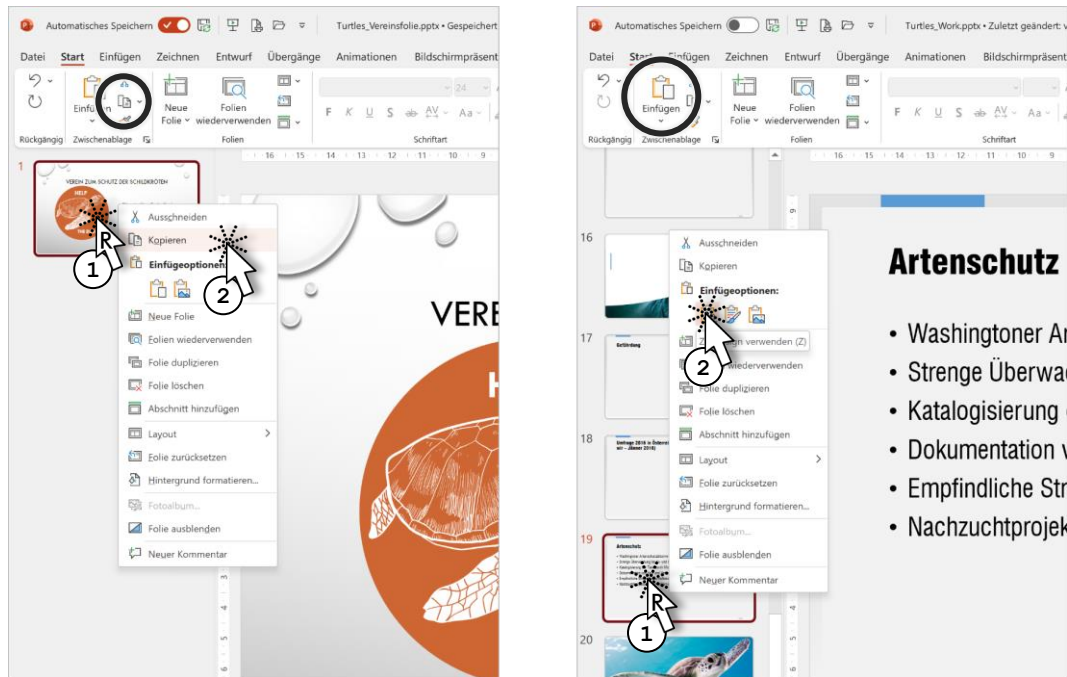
Automatisches Speichern Turtles_Vereinsfolie.pptx • Gespeichert

Datei Start Einfügen Zeichnen Entwurf Übergänge Animationen Bildschirmpräsent

Einfügen Neue Folie Folien wiederverwenden

Rückgängig Zwischenablage Folien Schriftart

16 15 14 13 12 11 10 9

1

VEREIN ZUM SCHUTZ DER SCHILDKRÖTEN

HELP

R
1

Ausschneiden
Kopieren
Einfügeoptionen:
Neue Folie
Folien wiederverwenden
Folie duplizieren
Folie löschen
Abschnitt hinzufügen
Layout
Folie zurücksetzen
Hintergrund formatieren...
Fotoalbum...
Folie ausblenden
Neuer Kommentar

2

VERE

H

Automatisches Speichern Turtles_Work.pptx • Zuletzt geändert:

Datei Start Einfügen Zeichnen Entwurf Übergänge Animationen Bildschirmpräsent

Einfügen Neue Folie Folien wiederverwenden

Rückgängig Zwischenablage Folien Schriftart

16 15 14 13 12 11 10 9

16

17

Gefährdung

18

Umfrage 2016 in Österreich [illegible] 2016

19

Artenschutz

20

Ausschneiden
Kopieren
Einfügeoptionen:
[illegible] verwenden (Z)
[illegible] wiederverwenden
Folie duplizieren
Folie löschen
Abschnitt hinzufügen
Layout
Folie zurücksetzen
Hintergrund formatieren...
Fotoalbum...
Folie ausblenden
Neuer Kommentar

2

R
1

Artenschutz

• Washingtoner Ar
• Strenge Überwac
• Katalogisierung
• Dokumentation v
• Empfindliche Str
• Nachzuchtprojek